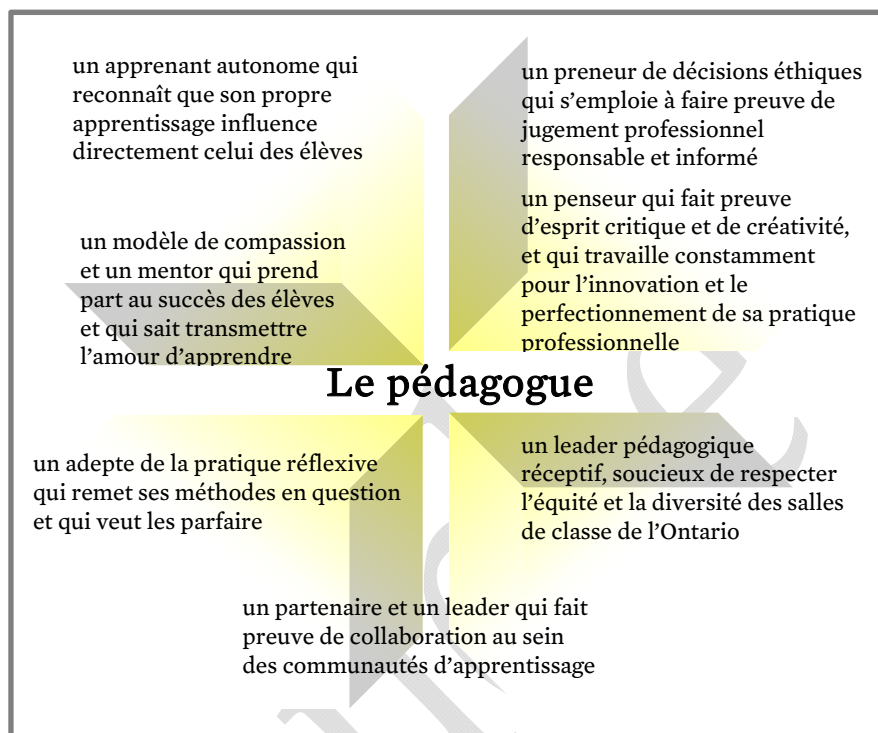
un apprenant autonome qui reconnaît que son propre apprentissage influence directement celui des élèves

un preneur de décisions éthiques qui s'emploie à faire preuve de jugement professionnel responsable et informé

un penseur qui fait preuve d'esprit critique et de créativité, et qui travaille constamment pour l'innovation et le perfectionnement de sa pratique professionnelle

un modèle de compassion et un mentor qui prend part au succès des élèves et qui sait transmettre l'amour d'apprendre

Le pédagogue

un adepte de la pratique réflexive qui remet ses méthodes en question et qui veut les parfaire

un leader pédagogique réceptif, soucieux de respecter l'équité et la diversité des salles de classe de l'Ontario

un partenaire et un leader qui fait preuve de collaboration au sein des communautés d'apprentissage